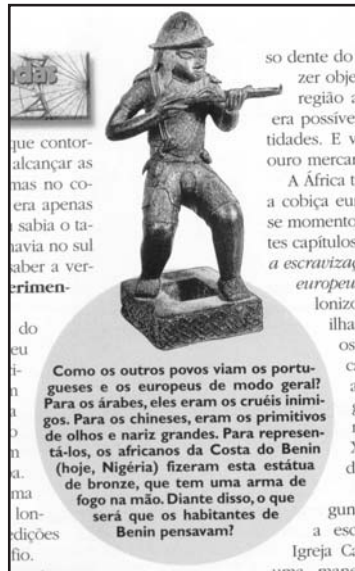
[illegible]adas

que contor-
alcançar as
mas no co-
era apenas
sabia o ta-
havia no sul
aber a ver-
erimen-

do
eu
i-
n
a
o
m
a.
ma
lon-
dições
fio.

Como os outros povos viam os portugueses e os europeus de modo geral? Para os árabes, eles eram os cruéis inimigos. Para os chineses, eram os primitivos de olhos e nariz grandes. Para representá-los, os africanos da Costa do Benin (hoje, Nigéria) fizeram esta estátua de bronze, que tem uma arma de fogo na mão. Diante disso, o que será que os habitantes de Benin pensavam?

so dente do
zer obje
região a
era possíve
tidades. E v
ouro mercar
A África t
a cobiça eur
se momento
tes capítulos
a escravizaç
europeu
lonizo
ilha
os
c
a
g
s
X
d

gun
a esc
Igreja Ca
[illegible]